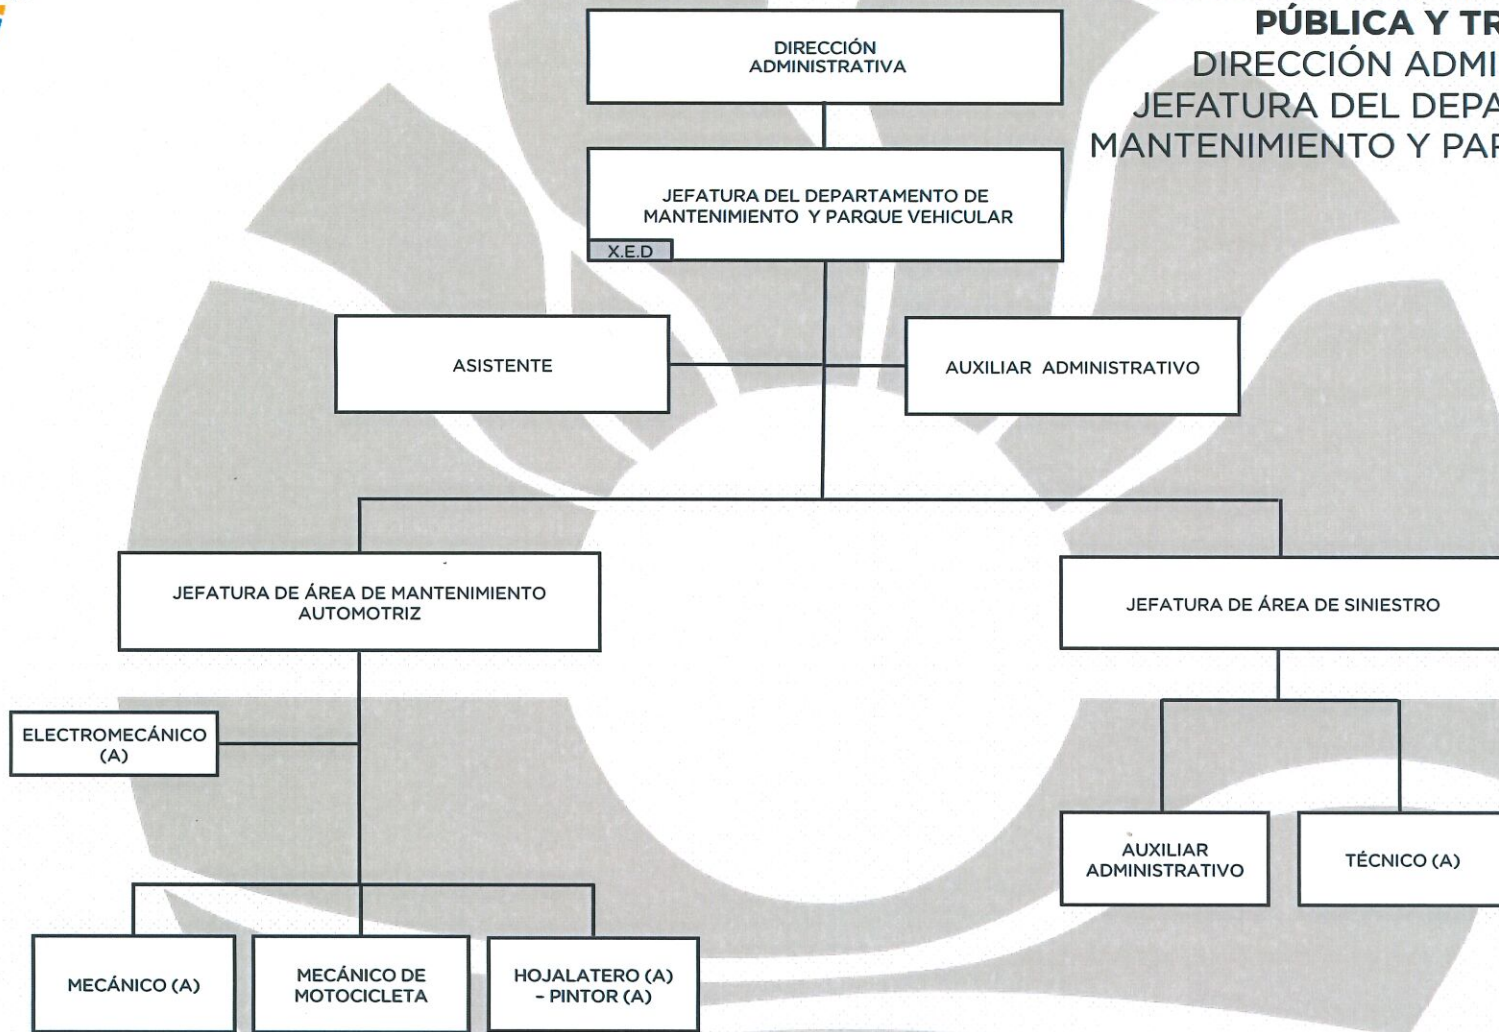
PÚBLICA Y TR
DIRECCIÓN ADMI
JEFATURA DEL DEPA
MANTENIMIENTO Y PAR

DIRECCIÓN ADMINISTRATIVA

JEFATURA DEL DEPARTAMENTO DE MANTENIMIENTO Y PARQUE VEHICULAR

X.E.D

ASISTENTE

AUXILIAR ADMINISTRATIVO

JEFATURA DE ÁREA DE MANTENIMIENTO AUTOMOTRIZ

JEFATURA DE ÁREA DE SINIESTRO

ELECTROMECÁNICO (A)

AUXILIAR ADMINISTRATIVO

TÉCNICO (A)

MECÁNICO (A)

MECÁNICO DE MOTOCICLETA

HOJALATERO (A) - PINTOR (A)